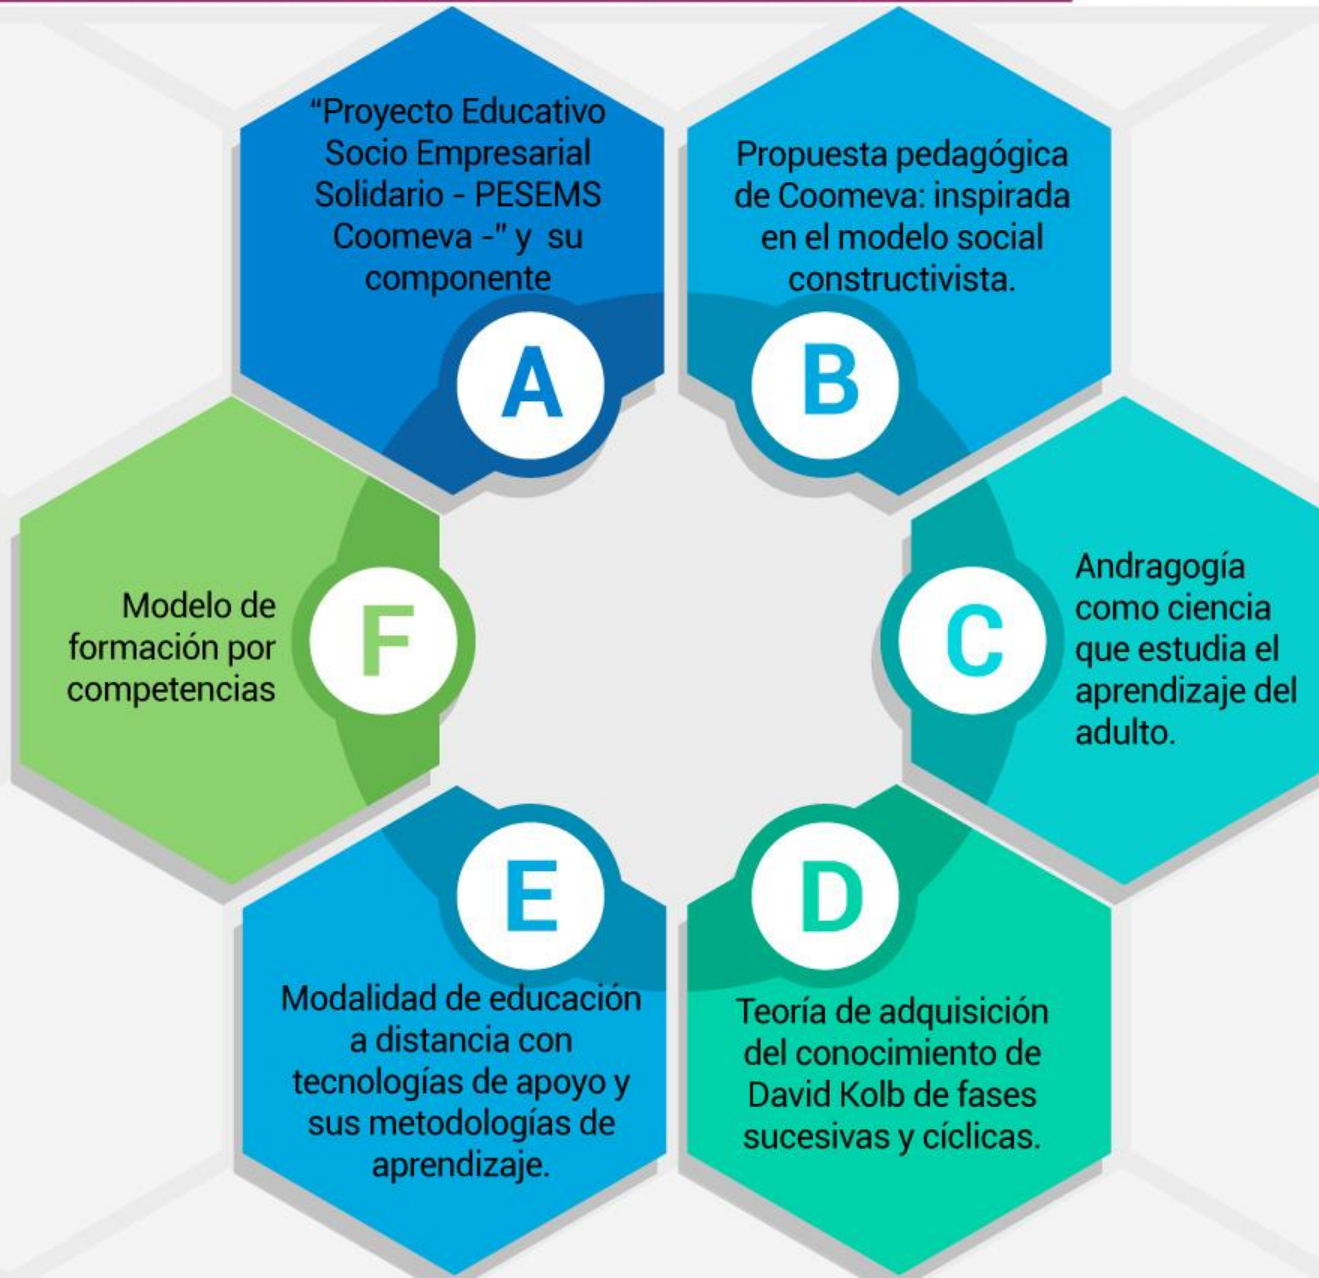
“Proyecto Educativo Socio Empresarial Solidario - PESEMS Coomeva -” y su componente

A

Propuesta pedagógica de Coomeva: inspirada en el modelo social constructivista.

B

Modelo de formación por competencias

F

C

Andragogía como ciencia que estudia el aprendizaje del adulto.

E

D

Modalidad de educación a distancia con tecnologías de apoyo y sus metodologías de aprendizaje.

Teoría de adquisición del conocimiento de David Kolb de fases sucesivas y cíclicas.